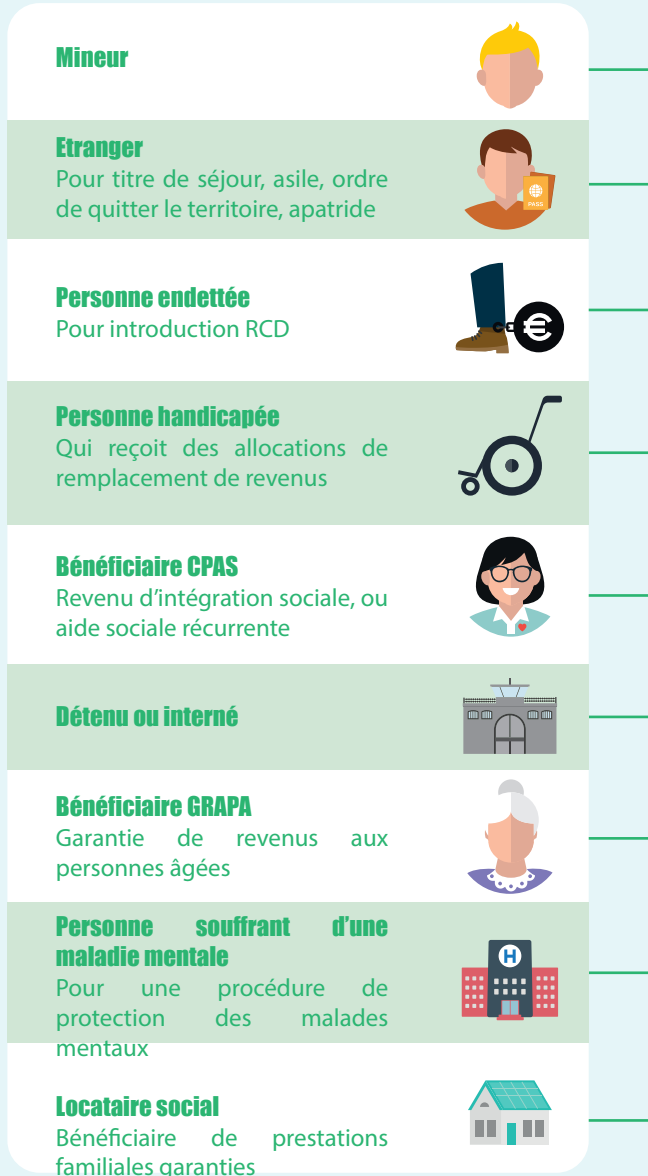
Mineur

Etranger
Pour titre de séjour, asile, ordre de quitter le territoire, apatride

PASS

Personne endettée
Pour introduction RCD

Personne handicapée
Qui reçoit des allocations de remplacement de revenus

Bénéficiaire CPAS
Revenu d'intégration sociale, ou aide sociale récurrente

Détenu ou interné

Bénéficiaire GRAPA
Garantie de revenus aux personnes âgées

Personne souffrant d'une maladie mentale
Pour une procédure de protection des malades mentaux

H

Locataire social
Bénéficiaire de prestations familiales garanties